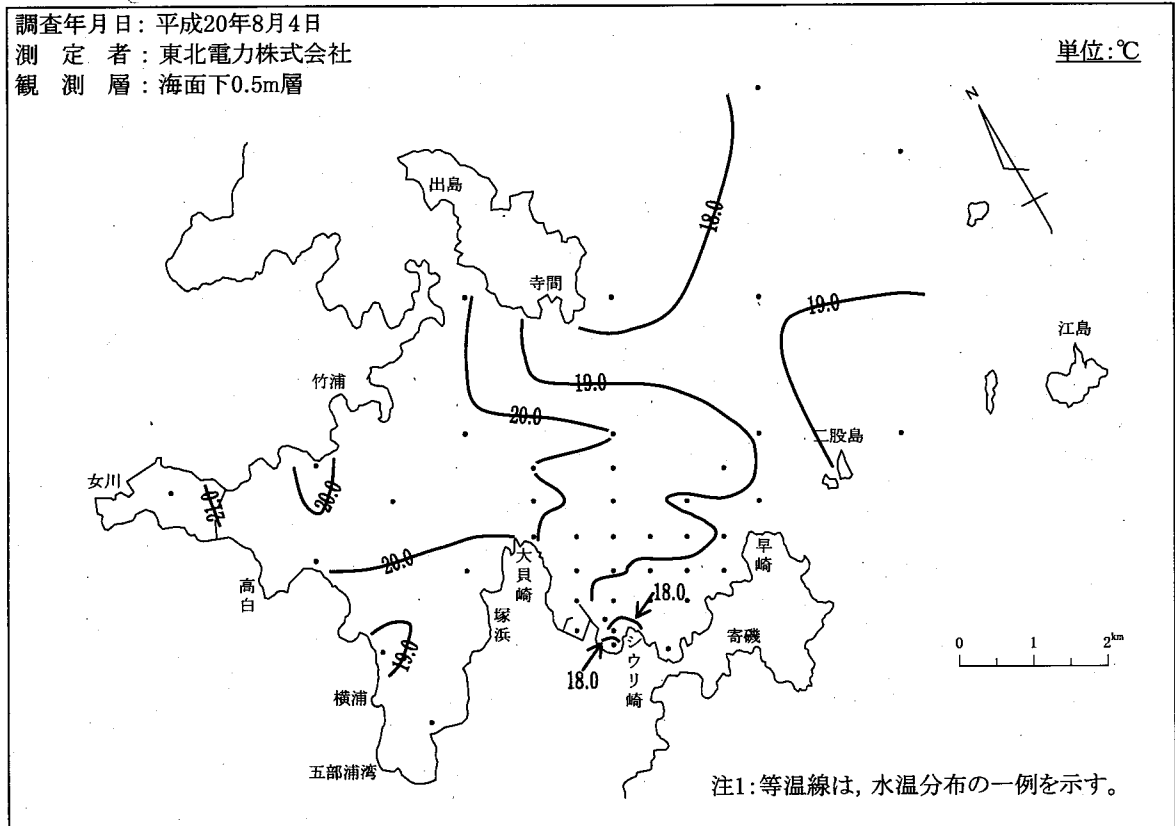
調査年月日：平成20年8月4日
測 定 者：東北電力株式会社
観 測 層：海面下0.5m層

単位:℃

N

出島
寺間
18.0
19.0
19.0
江島
竹浦
20.0
二股島
女川
17.0
20.0
20.0
高白
大貝崎
早崎
18.0
塚浜
19.0
シウリ崎
寄磯
18.0
横浦
五部浦湾

0 1 2$^{km}$

注1:等温線は，水温分布の一例を示す。